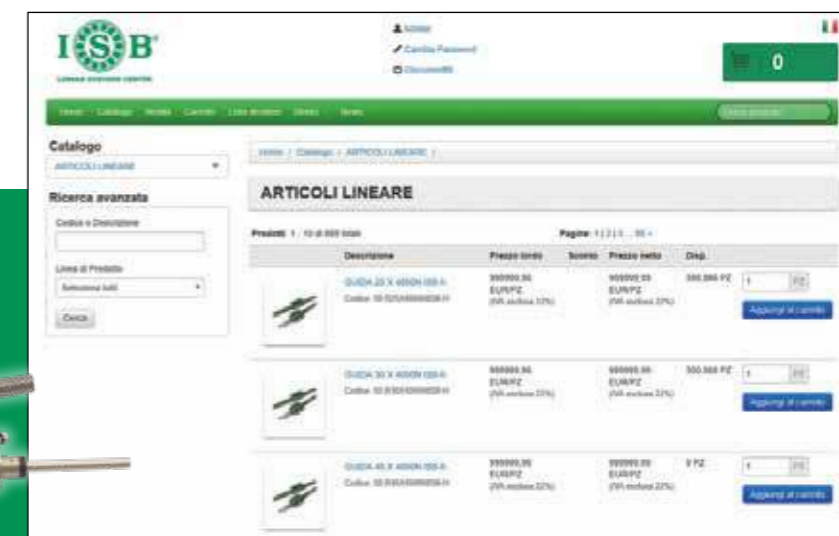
ISB
LINEAR SYSTEMS CENTER

Admin
Cambia Password
Disconnetti

0

Home Catalogo Modelli Carrello Lista desideri Ordini News

Catalogo
ARTICOLI LINEARE

Ricerca avanzata
Codice o Descrizione

Linea di Prodotto
Seleziona tutti

Cerca

Home / Catalogo / ARTICOLI LINEARE /

ARTICOLI LINEARE

Prodotti 1 - 10 di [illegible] totali

Pagine: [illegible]

| | Descrizione | Prezzo lordo | Sconto | Prezzo netto | Disp. | |
|---|---|---|---|---|---|---|
| | GUIDA 20 X 4000N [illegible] Codice: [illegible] | 999999,99 EUR/PZ (IVA esclusa 22%) | | 999999,99 EUR/PZ (IVA esclusa 22%) | 300.000 PZ | 1 PZ Aggiungi al carrello |
| | GUIDA 30 X 4000N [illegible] Codice: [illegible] | 999999,99 EUR/PZ (IVA esclusa 22%) | | 999999,99 EUR/PZ (IVA esclusa 22%) | 300.000 PZ | 1 PZ Aggiungi al carrello |
| | GUIDA 45 X 4000N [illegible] Codice: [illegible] | 999999,99 EUR/PZ (IVA esclusa 22%) | | 999999,99 EUR/PZ (IVA esclusa 22%) | 0 PZ | 1 PZ Aggiungi al carrello |